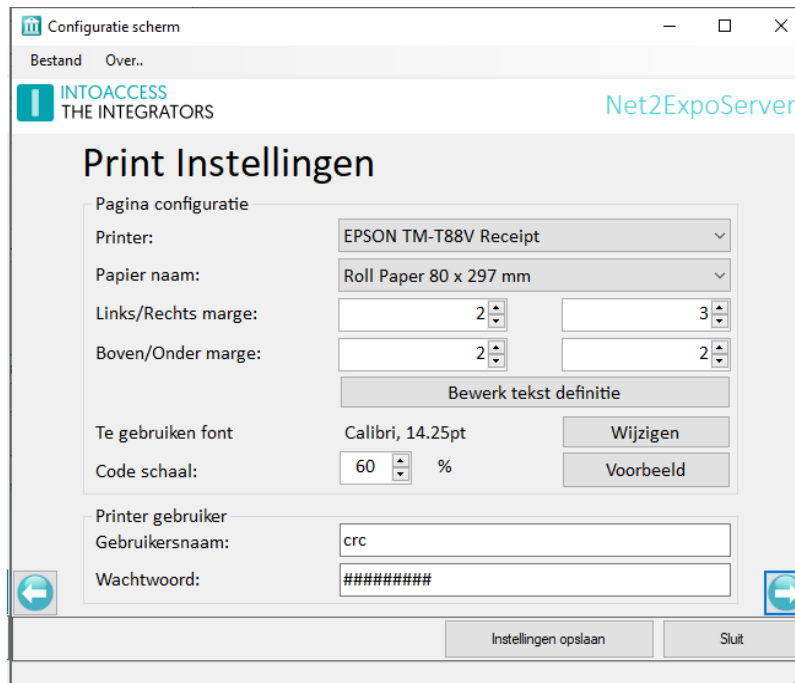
Configuratie scherm

Bestand Over..

INTOACCESS
THE INTEGRATORS

Net2ExpoServer

Print Instellingen

Pagina configuratie

Printer: EPSON TM-T88V Receipt

Papier naam: Roll Paper 80 x 297 mm

Links/Rechts marge: 2 3

Boven/Onder marge: 2 2

Bewerk tekst definitie

Te gebruiken font Calibri, 14.25pt Wijzigen

Code schaal: 60 % Voorbeeld

Printer gebruiker

Gebruikersnaam: crc

Wachtwoord: #########

Instellingen opslaan Sluit